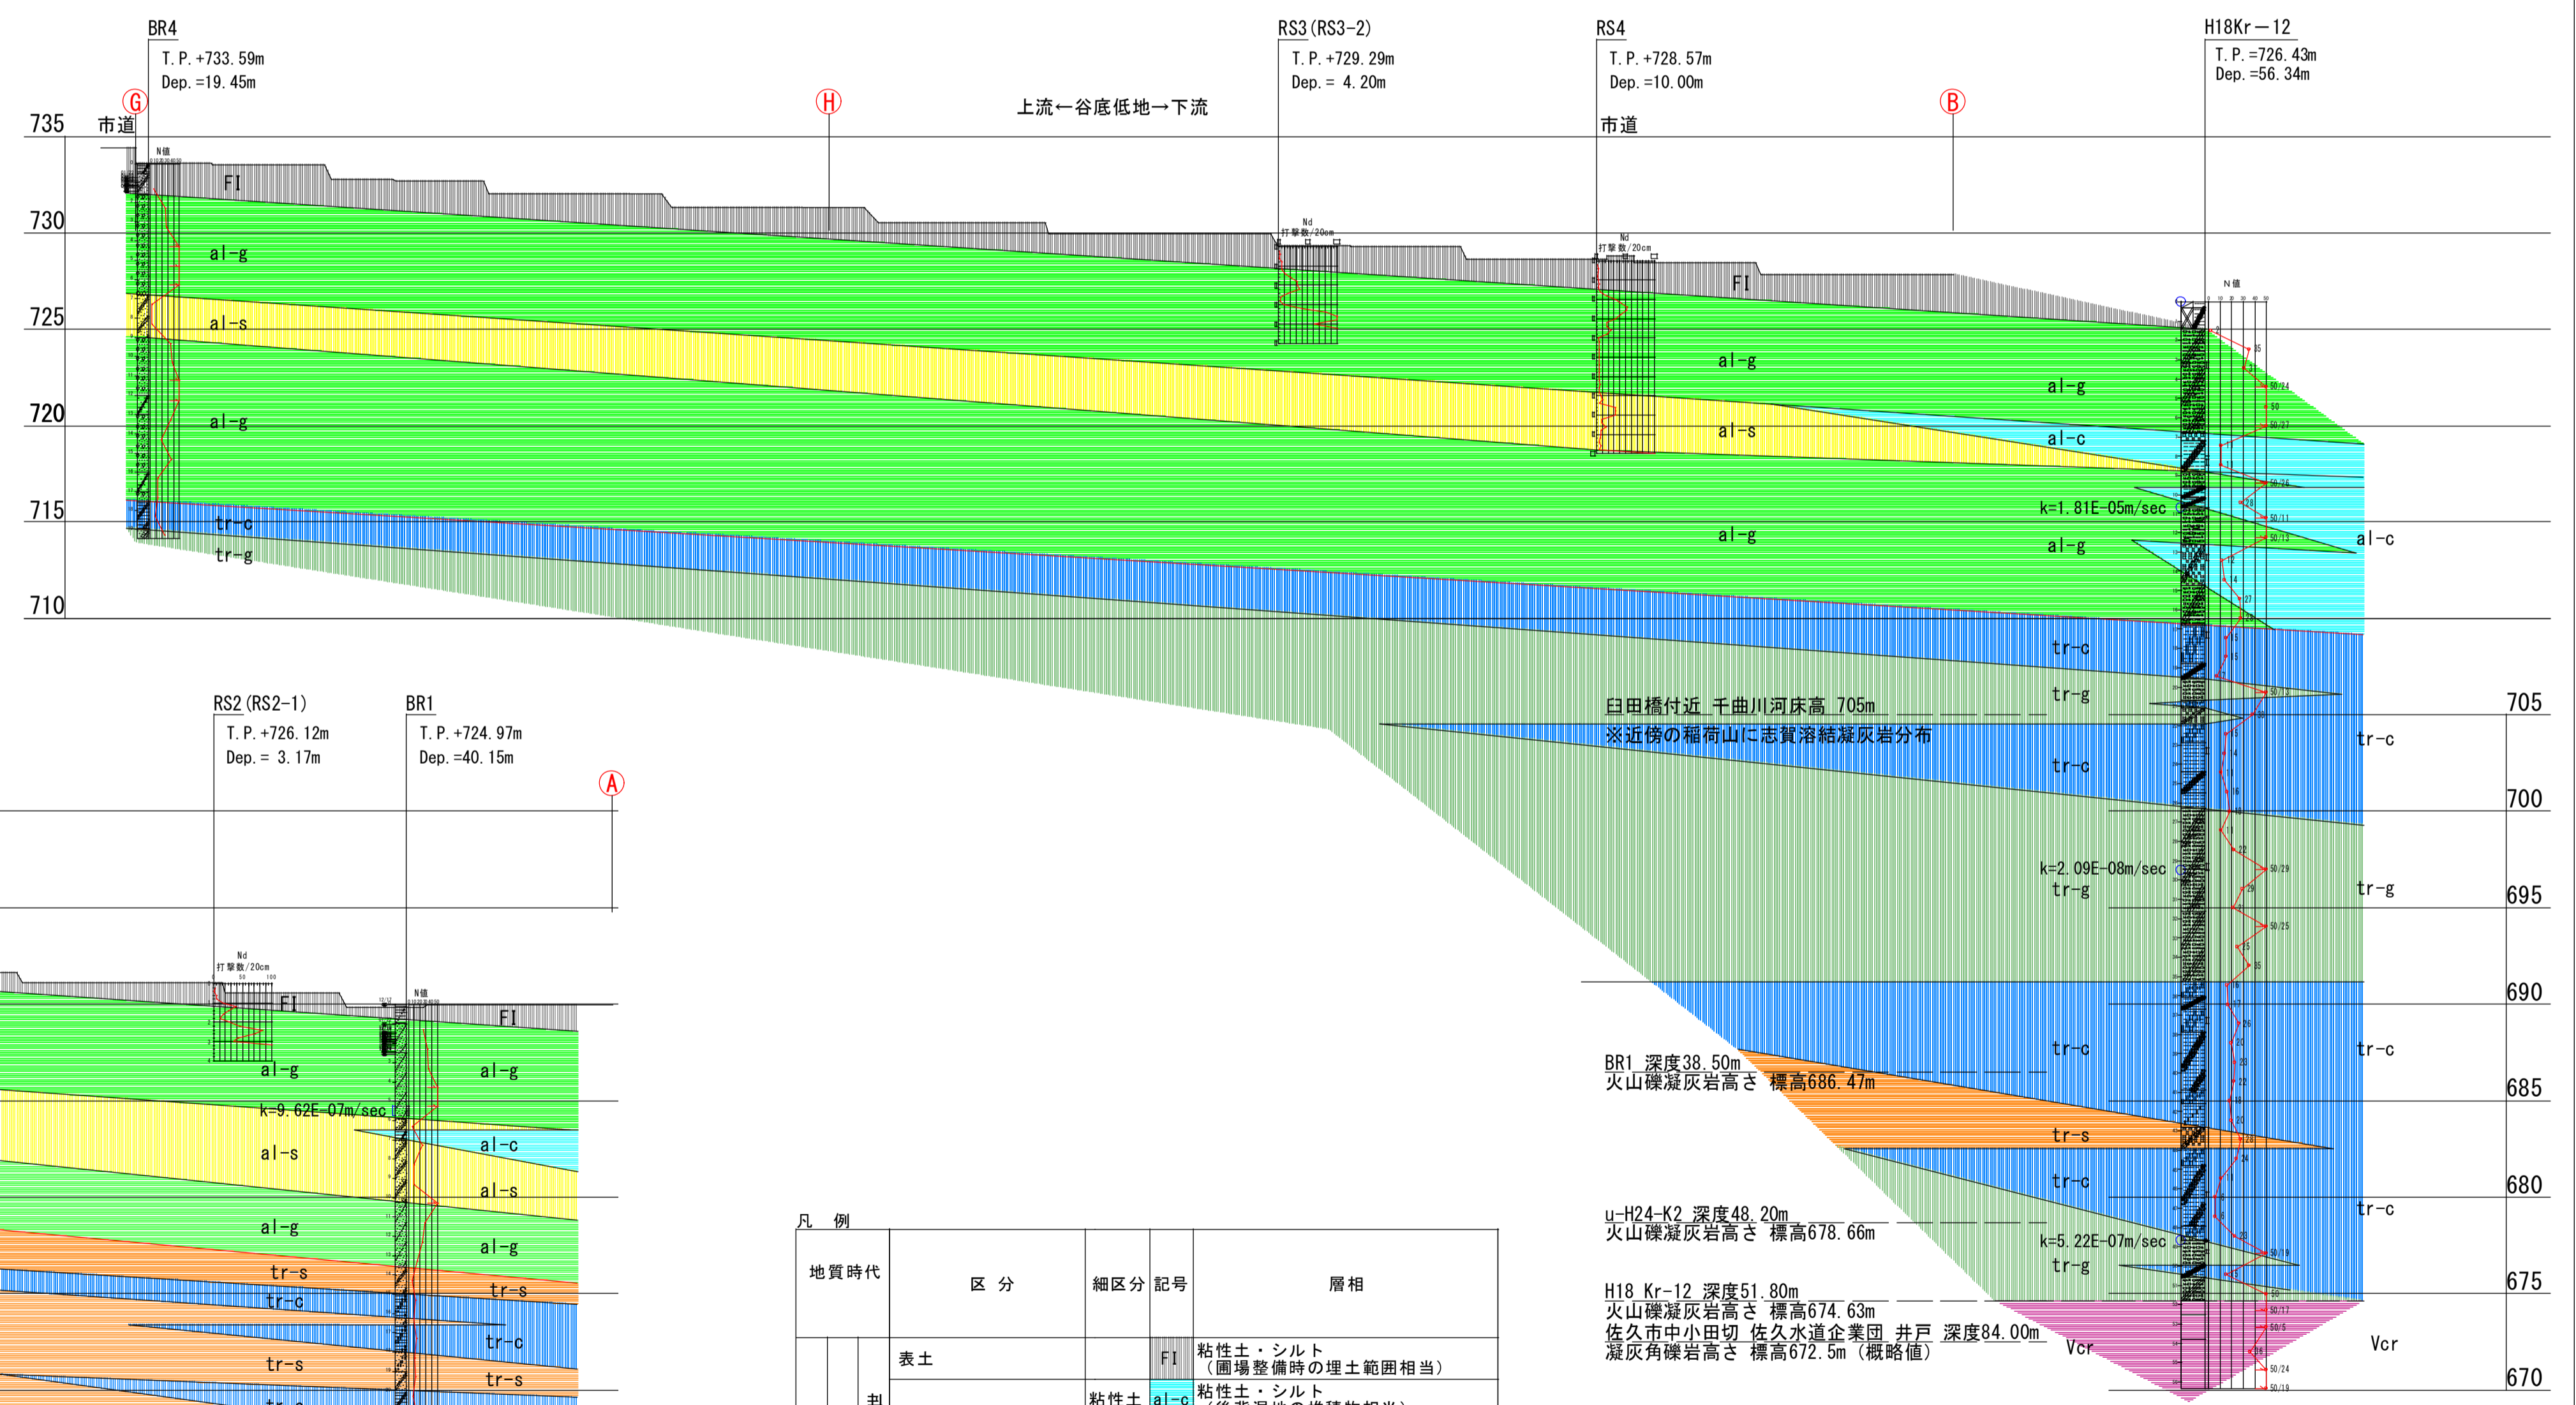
BR4
T.P.+733.59m
Dep.=19.45m

RS3(RS3-2)
T.P.+729.29m
Dep.= 4.20m

RS4
T.P.+728.57m
Dep.=10.00m

H18Kr−12
T.P.=726.43m
Dep.=56.34m

G H B

上流←谷底低地→下流

735 市道 市道
730
725
720
715
710

FI
al-g
al-s
al-g
tr-c
tr-g

FI
al-g
al-g
al-s
al-c
al-g
k=1.81E-05m/sec
al-g
al-c
tr-c
tr-g
臼田橋付近 千曲川河床高 705m
※近傍の稲荷山に志賀溶結凝灰岩分布
tr-c
tr-c
k=2.09E-08m/sec
tr-g
tr-g
tr-c
tr-c
BR1 深度38.50m
火山礫凝灰岩高さ 標高686.47m
tr-s
tr-c
tr-c
u-H24-K2 深度48.20m
火山礫凝灰岩高さ 標高678.66m
k=5.22E-07m/sec
tr-g
H18 Kr-12 深度51.80m
火山礫凝灰岩高さ 標高674.63m
佐久市中小田切 佐久水道企業団 井戸 深度84.00m
凝灰角礫岩高さ 標高672.5m（概略値）
Vcr
Vcr

705
700
695
690
685
680
675
670

RS2(RS2-1)
T.P.+726.12m
Dep.= 3.17m

BR1
T.P.+724.97m
Dep.=40.15m

A

FI
FI
al-g
al-g
k=9.62E-07m/sec
al-s
al-c
al-s
al-g
al-g
tr-s
tr-s
tr-c
tr-c
tr-s
tr-s

凡 例
| 地質時代 | 区 分 | 細区分 | 記号 | 層相 |
|---|---|---|---|---|
| | 表土 | | FI | 粘性土・シルト（圃場整備時の埋土範囲相当） |
| 扎 | | 粘性土 | al-c | 粘性土・シルト |